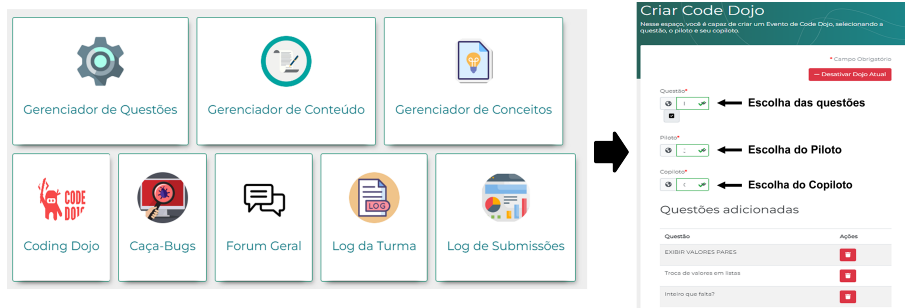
Gerenciador de Questões

Gerenciador de Conteúdo

Gerenciador de Conceitos

CODE DOJO

Coding Dojo

Caça-Bugs

Forum Geral

LOG

Log da Turma

Log de Submissões

Criar Code Dojo

Nesse espaço, você é capaz de criar um Evento de Code Dojo, selecionando a questão, o piloto e seu copiloto.

* Campo Obrigatório

— Desativar Dojo Atual

Questão*

Escolha das questões

Piloto*

Escolha do Piloto

Copiloto*

Escolha do Copiloto

Questões adicionadas

| Questão | Ações |
|---|---|
| EXIBIR VALORES PARES | |
| Troca de valores em listas | |
| Inteiro que falta? | |